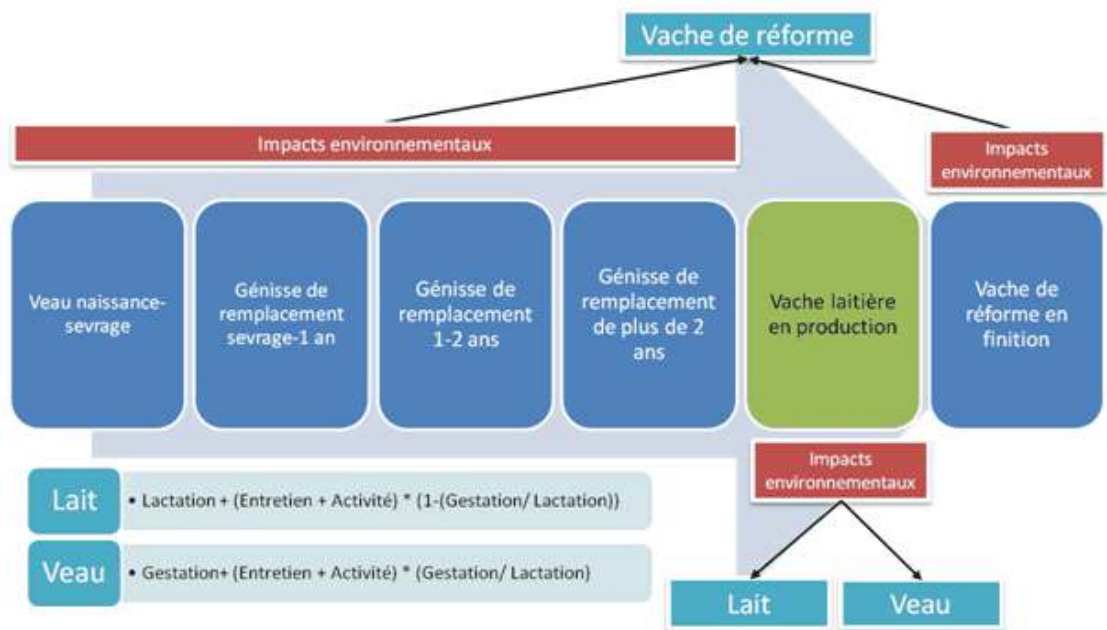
Vache de réforme

Impacts environnementaux

Impacts environnementaux

Veau naissance-sevrage

Génisse de remplacement sevrage-1 an

Génisse de remplacement 1-2 ans

Génisse de remplacement de plus de 2 ans

Vache laitière en production

Vache de réforme en finition

Impacts environnementaux

Lait • Lactation + (Entretien + Activité) * (1-(Gestation/ Lactation))

Veau • Gestation+ (Entretien + Activité) * (Gestation/ Lactation)

Lait

Veau